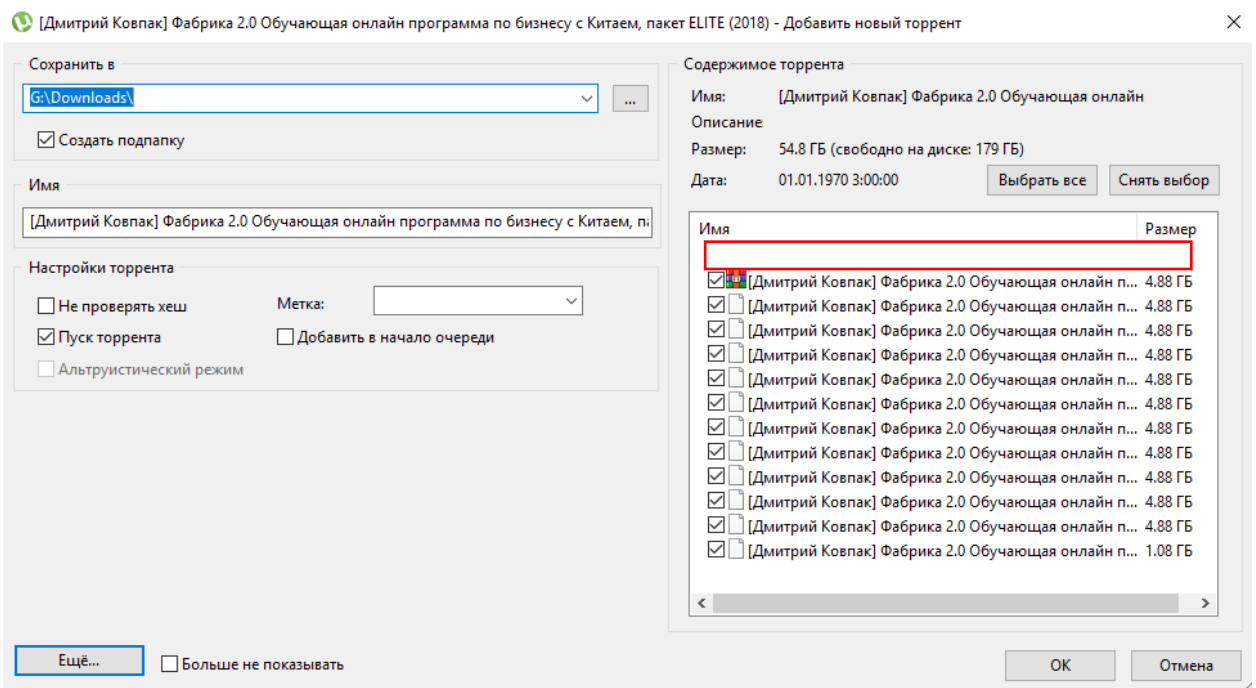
[Дмитрий Ковпак] Фабрика 2.0 Обучающая онлайн программа по бизнесу с Китаем, пакет ELITE (2018) - Добавить новый торрент

Сохранить в
G:\Downloads\
...
☑ Создать подпапку

Имя
[Дмитрий Ковпак] Фабрика 2.0 Обучающая онлайн программа по бизнесу с Китаем, п

Настройки торрента
☐ Не проверять хеш
Метка:
☑ Пуск торрента
☐ Добавить в начало очереди
☐ Альтруистический режим

Содержимое торрента
Имя: [Дмитрий Ковпак] Фабрика 2.0 Обучающая онлайн
Описание:
Размер: 54.8 ГБ (свободно на диске: 179 ГБ)
Дата: 01.01.1970 3:00:00
Выбрать все
Снять выбор

| Имя | Размер |
|---|---|
| [Дмитрий Ковпак] Фабрика 2.0 Обучающая онлайн п... | 4.88 ГБ |
| [Дмитрий Ковпак] Фабрика 2.0 Обучающая онлайн п... | 4.88 ГБ |
| [Дмитрий Ковпак] Фабрика 2.0 Обучающая онлайн п... | 4.88 ГБ |
| [Дмитрий Ковпак] Фабрика 2.0 Обучающая онлайн п... | 4.88 ГБ |
| [Дмитрий Ковпак] Фабрика 2.0 Обучающая онлайн п... | 4.88 ГБ |
| [Дмитрий Ковпак] Фабрика 2.0 Обучающая онлайн п... | 4.88 ГБ |
| [Дмитрий Ковпак] Фабрика 2.0 Обучающая онлайн п... | 4.88 ГБ |
| [Дмитрий Ковпак] Фабрика 2.0 Обучающая онлайн п... | 4.88 ГБ |
| [Дмитрий Ковпак] Фабрика 2.0 Обучающая онлайн п... | 4.88 ГБ |
| [Дмитрий Ковпак] Фабрика 2.0 Обучающая онлайн п... | 4.88 ГБ |
| [Дмитрий Ковпак] Фабрика 2.0 Обучающая онлайн п... | 4.88 ГБ |
| [Дмитрий Ковпак] Фабрика 2.0 Обучающая онлайн п... | 1.08 ГБ |

Ещё...
☐ Больше не показывать
OK
Отмена